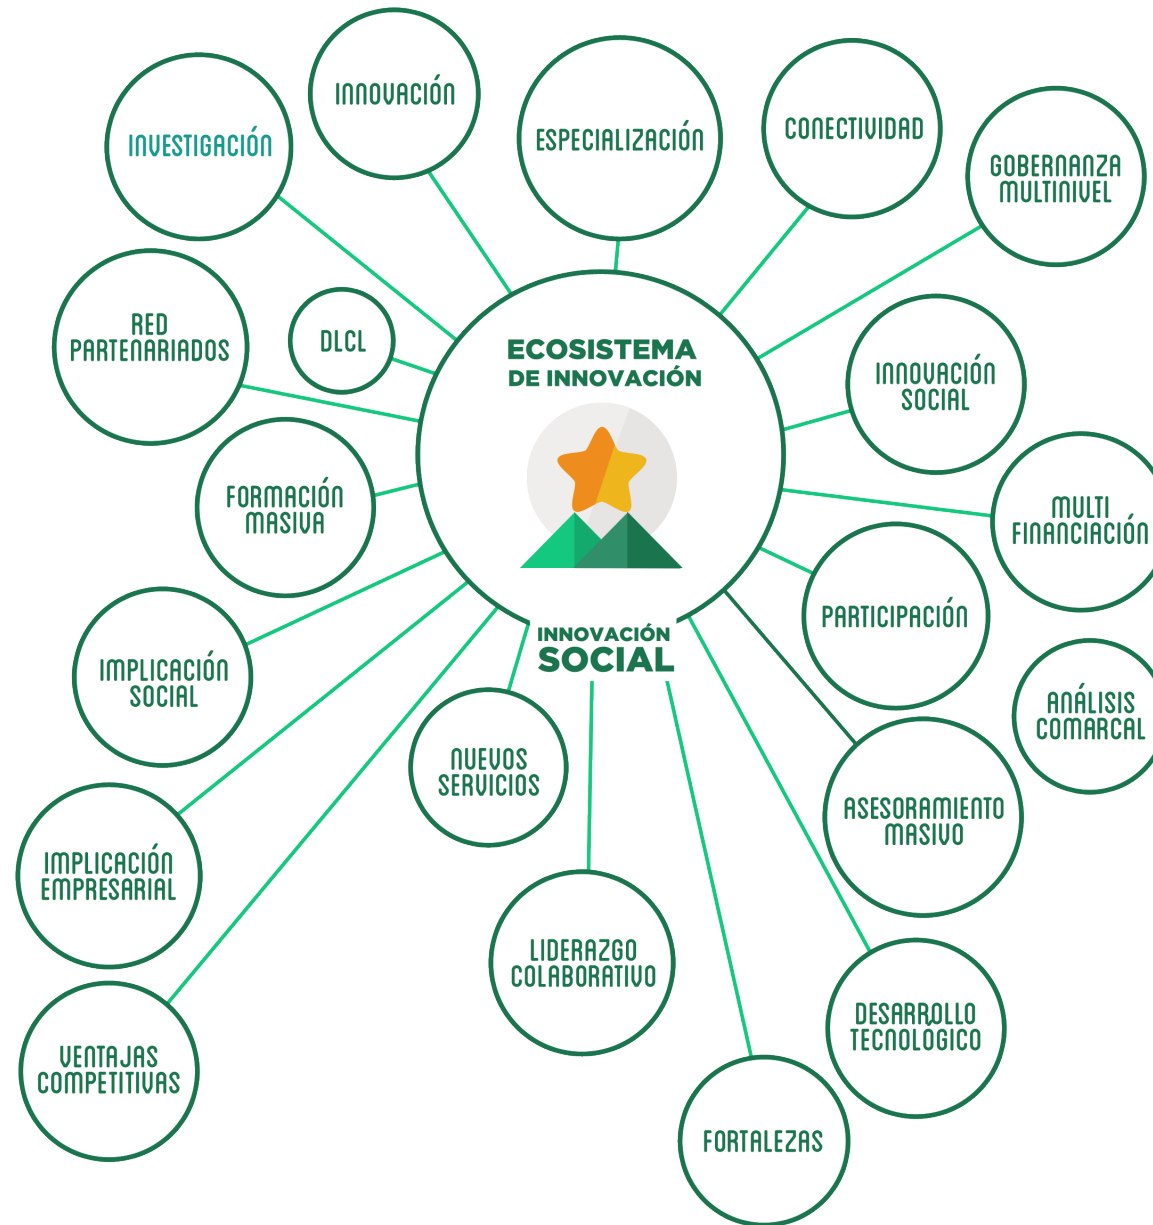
INNOVACIÓN

INVESTIGACIÓN

ESPECIALIZACIÓN

CONECTIVIDAD

GOBERNANZA MULTINIVEL

RED PARTENARIADOS

DLCL

ECOSISTEMA DE INNOVACIÓN

INNOVACIÓN SOCIAL

FORMACIÓN MASIVA

MULTI FINANCIACIÓN

PARTICIPACIÓN

IMPLICACIÓN SOCIAL

INNOVACIÓN SOCIAL

ANÁLISIS COMARCAL

NUEVOS SERVICIOS

ASESORAMIENTO MASIVO

IMPLICACIÓN EMPRESARIAL

LIDERAZGO COLABORATIVO

DESARROLLO TECNOLÓGICO

VENTAJAS COMPETITIVAS

FORTALEZAS